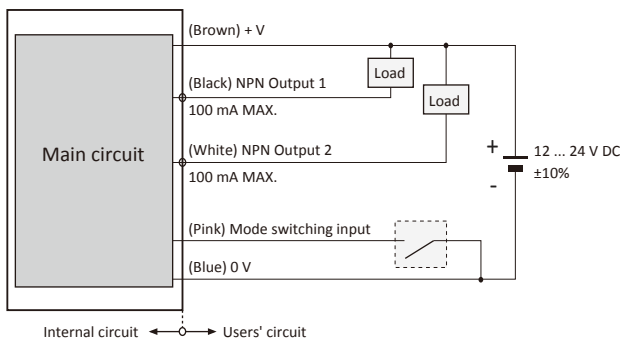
Main circuit

(Brown) + V

(Black) NPN Output 1

100 mA MAX.

Load

Load

(White) NPN Output 2

100 mA MAX.

+

-

12 ... 24 V DC

±10%

(Pink) Mode switching input

(Blue) 0 V

Internal circuit Users' circuit